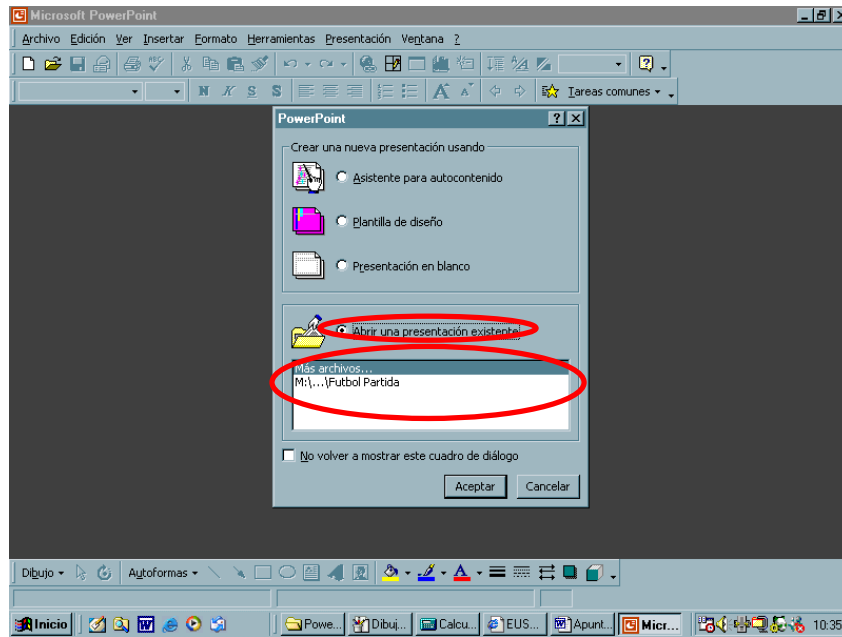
Microsoft PowerPoint

Archivo Edición Ver Insertar Formato Herramientas Presentación Ventana ?

N K S S

Tareas comunes

PowerPoint

Crear una nueva presentación usando

Asistente para autocontenido

Plantilla de diseño

Presentación en blanco

Abrir una presentación existente

Más archivos...
M:\...\Futbol Partida

No volver a mostrar este cuadro de diálogo

Aceptar

Cancelar

Dibujo

Autoformas

Inicio

Powe...

Dibuj...

Calcu...

EUS...

Apunt...

Micr...

10:35